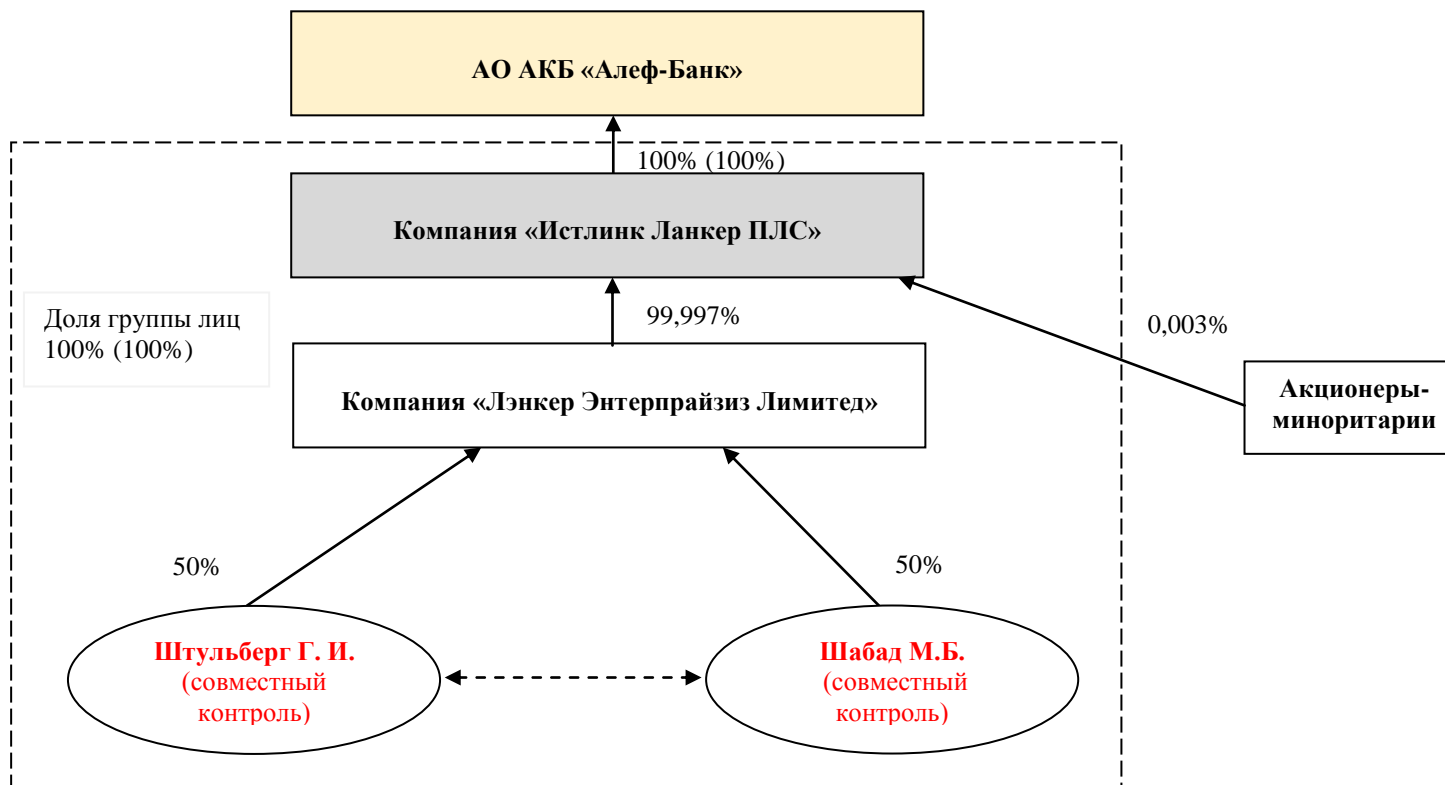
АО АКБ «Алеф-Банк»

100% (100%)

Компания «Истлинк Ланкер ПЛС»

Доля группы лиц 100% (100%)

99,997%

0,003%

Компания «Лэнкер Энтерпрайзиз Лимитед»

Акционеры-миноритарии

50%

50%

Штульберг Г. И. (совместный контроль)

Шабад М.Б. (совместный контроль)